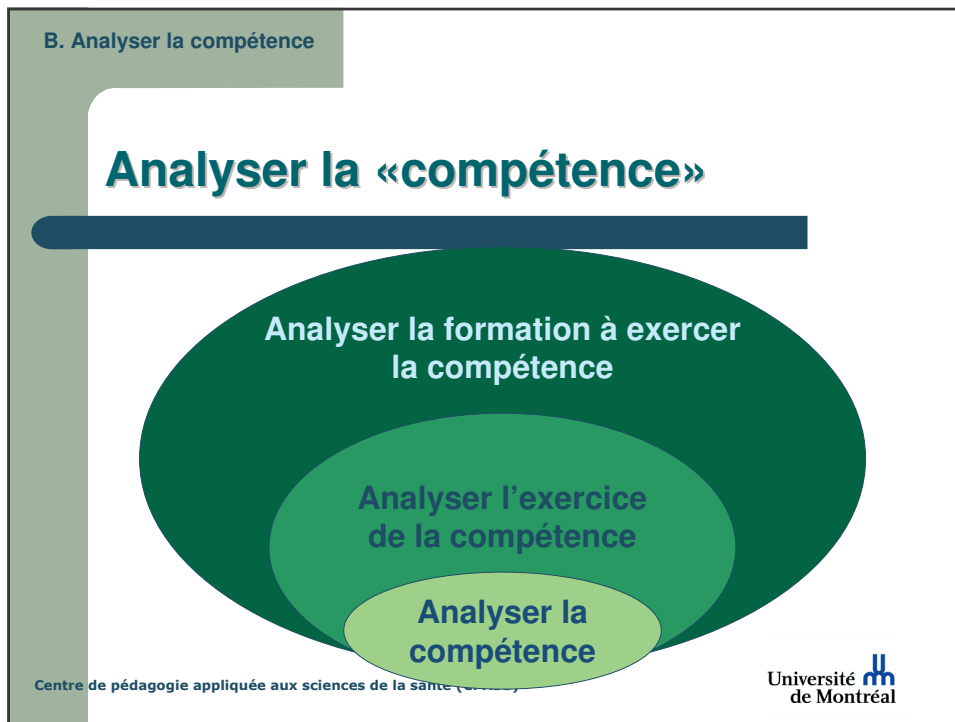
B. Analyser la compétence

Analyser la «compétence»

Analyser la formation à exercer la compétence

Analyser l'exercice de la compétence

Analyser la compétence

Centre de pédagogie appliquée aux sciences de la santé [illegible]

Université de Montréal